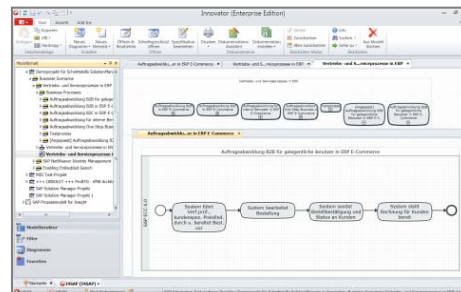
Innovator (Enterprise Edition)

Start Ansicht Add-Ins

Einfügen Ausschneiden Kopieren Neues Diagramm Neues Element Öffnen in Bearbeiten Schreibgeschützt öffnen Spezifikation bearbeiten Drucken Dokumentation erzeugen Dokumentation erstellen Zurücksetzen Alles zurücksetzen Suchen Gehe zu Aus Modell löschen

Modellbrowser

Dienstprojekt für Schnittstelle Solution Manager
Business Scenarios
Vertriebs- und Servicesprozesse in EBP
Business Processes
Auftragsabwicklung B2B für gelegentliche
Auftragsabwicklung B2B in EBP E-C
Auftragsabwicklung B2C in EBP E-C
Auftragsabwicklung B2B in EBP E-C
Auftragsabwicklung für interne Bes
Auftragsabwicklung One-Step-Busin
Testprozess
[Adjusted] Auftragsabwicklung B2
Vertriebs- und Servicesprozesse in
Vertriebs- und Servicesprozesse i
SAP NetWeaver Identity Management
ProfiSky Embedded Search
MSS Tool Projekt
+++ OBSOLET +++ ProfiTS - XPBI Archiv
SAP Solution Manager Projekt
SAP Solution Manager Projekt 1
SAP Prozessmodell für Innovator

Modellbrowser
Filter
Diagramme
Einstellen

Auftragsabwickl...er in EBP E-Commerce | Vertriebs- und S...rviceprozesse in EBP | Vertriebs- und Se...rviceprozesse in EBP

Vertriebs- und Serviceprozesse in EBP

Auftragsabwicklung B2B in EBP E-Commerce
Auftragsabwicklung B2B in EBP E-Commerce
Auftragsabwicklung B2C in EBP E-Commerce
Auftragsabwicklung für interne Besteller
Auftragsabwicklung One-Step-Business
[Adjusted] Auftragsabwicklung B2B für gelegentliche Benutzer in EBP E-Commerce
Auftragsabwicklung B2B für gelegentliche Benutzer in EBP E-Commerce

Auftragsabwickl...er in EBP E-Commerce

Auftragsabwicklung B2B für gelegentliche Benutzer in EBP E-Commerce

SAP ECC 6.0

System führt Verf.-prüf. kundenspez. Preisfind. durch u. bearbeit Best.-ort
System bearbeitet Bestellung
System sendet Bestellbestätigung und Status an Kunden
System stellt Rechnung für Kunden bereit

Startseite | INSAP (INSAP)